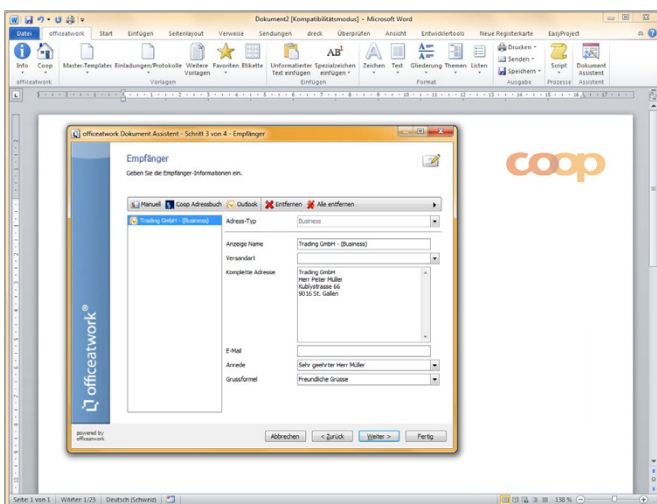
Dokument2 [Kompatibilitätsmodus] - Microsoft Word

Datei | officeatwork | Start | Einfügen | Seitenlayout | Verweise | Sendungen | dreck | Überprüfen | Ansicht | Entwicklertools | Neue Registerkarte | EasyProject

Info | Coop | Master-Templates | Einladungen/Protokolle | Weitere Vorlagen | Favoriten | Etikette | Unformatierter Text einfügen | Spezialzeichen einfügen | Zeichen | Text | Gliederung | Themen | Listen | Drucken | Senden | Speichern | Script | Dokument Assistent

officeatwork | Vorlagen | Einfügen | Format | Ausgabe | Prozesse | Assistent

officeatwork Dokument Assistent - Schritt 3 von 4 - Empfänger

Empfänger
Geben Sie die Empfänger-Informationen ein.

Manuell | Coop Adressbuch | Outlook | Entfernen | Alle entfernen

Trading GmbH - (Business)

| Adress-Typ | Business |
|---|---|
| Anzeige Name | Trading GmbH - (Business) |
| Versandart | |
| Komplette Adresse | Trading GmbH<br>Herr Peter Müller<br>Kublystrasse 66<br>9016 St. Gallen |
| E-Mail | |
| Anrede | Sehr geehrter Herr Müller |
| Grussformel | Freundliche Grüsse |

officeatwork®

powered by officeatwork

Abbrechen | < Zurück | Weiter > | Fertig

coop

Seite: 1 von 1 | Wörter: 1/23 | Deutsch (Schweiz) | 138 %